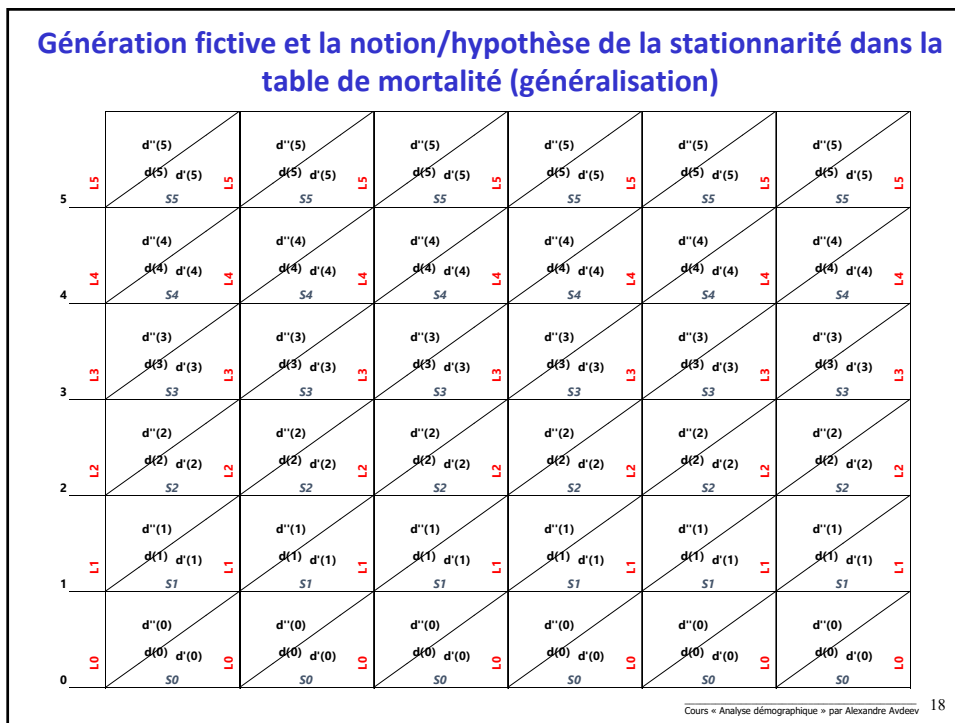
Génération fictive et la notion/hypothèse de la stationnarité dans la table de mortalité (généralisation)

| | | | | | | |
|---|---|---|---|---|---|---|
| 5 | d''(5) d(5) d'(5) L5 S5 | d''(5) d(5) d'(5) L5 S5 | d''(5) d(5) d'(5) L5 S5 | d''(5) d(5) d'(5) L5 S5 | d''(5) d(5) d'(5) L5 S5 | d''(5) d(5) d'(5) L5 S5 |
| 4 | d''(4) d(4) d'(4) L4 S4 | d''(4) d(4) d'(4) L4 S4 | d''(4) d(4) d'(4) L4 S4 | d''(4) d(4) d'(4) L4 S4 | d''(4) d(4) d'(4) L4 S4 | d''(4) d(4) d'(4) L4 S4 |
| 3 | d''(3) d(3) d'(3) L3 S3 | d''(3) d(3) d'(3) L3 S3 | d''(3) d(3) d'(3) L3 S3 | d''(3) d(3) d'(3) L3 S3 | d''(3) d(3) d'(3) L3 S3 | d''(3) d(3) d'(3) L3 S3 |
| 2 | d''(2) d(2) d'(2) L2 S2 | d''(2) d(2) d'(2) L2 S2 | d''(2) d(2) d'(2) L2 S2 | d''(2) d(2) d'(2) L2 S2 | d''(2) d(2) d'(2) L2 S2 | d''(2) d(2) d'(2) L2 S2 |
| 1 | d''(1) d(1) d'(1) L1 S1 | d''(1) d(1) d'(1) L1 S1 | d''(1) d(1) d'(1) L1 S1 | d''(1) d(1) d'(1) L1 S1 | d''(1) d(1) d'(1) L1 S1 | d''(1) d(1) d'(1) L1 S1 |
| 0 | d''(0) d(0) d'(0) L0 S0 | d''(0) d(0) d'(0) L0 S0 | d''(0) d(0) d'(0) L0 S0 | d''(0) d(0) d'(0) L0 S0 | d''(0) d(0) d'(0) L0 S0 | d''(0) d(0) d'(0) L0 S0 |

Cours « Analyse démographique » par Alexandre Avdeev 18